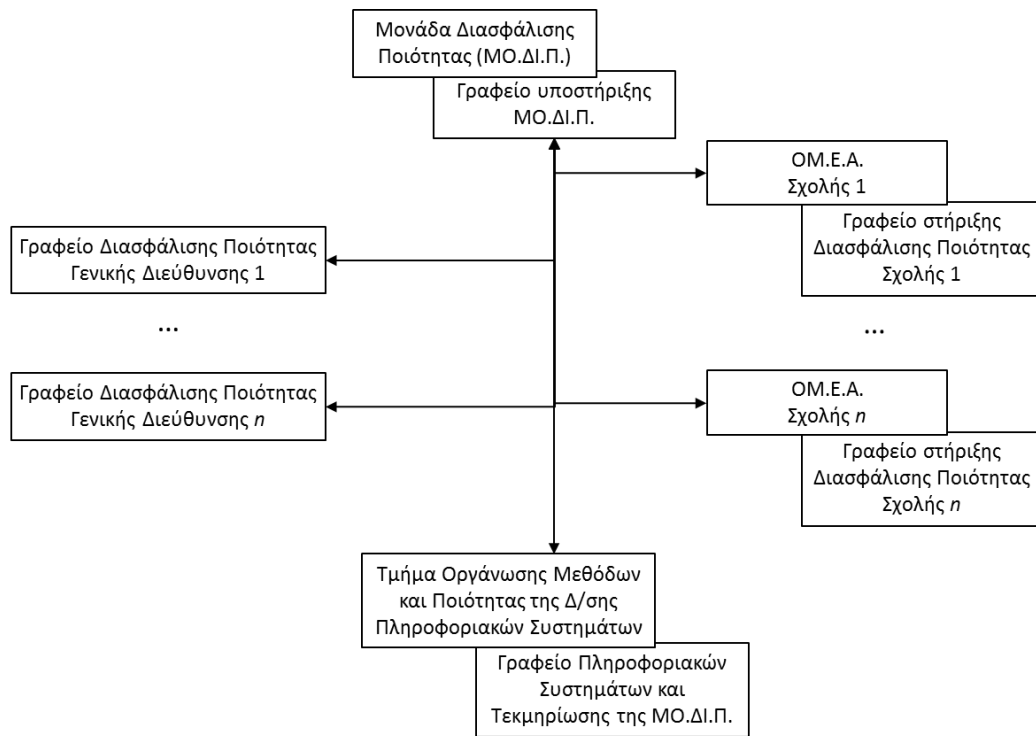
Μονάδα Διασφάλισης Ποιότητας (ΜΟ.ΔΙ.Π.)

Γραφείο υποστήριξης ΜΟ.ΔΙ.Π.

ΟΜ.Ε.Α. Σχολής 1

Γραφείο στήριξης Διασφάλισης Ποιότητας Σχολής 1

Γραφείο Διασφάλισης Ποιότητας Γενικής Διεύθυνσης 1

...

...

Γραφείο Διασφάλισης Ποιότητας Γενικής Διεύθυνσης *n*

ΟΜ.Ε.Α. Σχολής *n*

Γραφείο στήριξης Διασφάλισης Ποιότητας Σχολής *n*

Τμήμα Οργάνωσης Μεθόδων και Ποιότητας της Δ/σης Πληροφοριακών Συστημάτων

Γραφείο Πληροφοριακών Συστημάτων και Τεκμηρίωσης της ΜΟ.ΔΙ.Π.